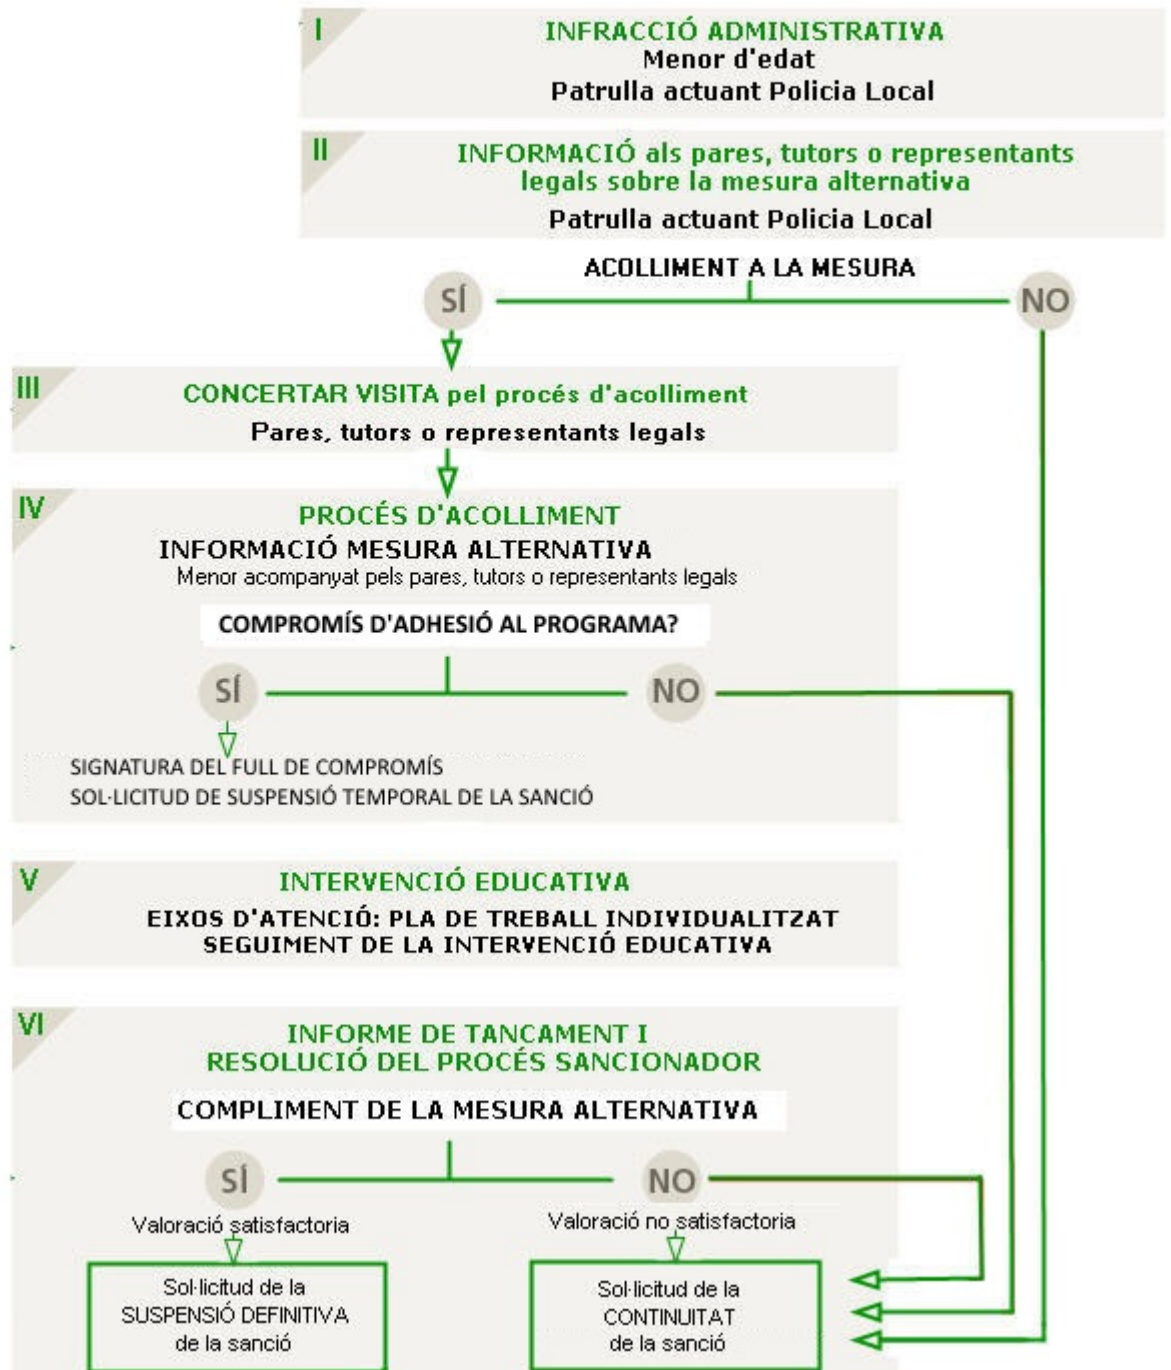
I
INFRACCIÓ ADMINISTRATIVA
Menor d'edat
Patrulla actuant Policia Local

II
INFORMACIÓ als pares, tutors o representants legals sobre la mesura alternativa
Patrulla actuant Policia Local

ACOLLIMENT A LA MESURA
SÍ
NO

III
CONCERTAR VISITA pel procés d'acolliment
Pares, tutors o representants legals

IV
PROCÉS D'ACOLLIMENT
INFORMACIÓ MESURA ALTERNATIVA
Menor acompanyat pels pares, tutors o representants legals
COMPROMÍS D'ADHESIÓ AL PROGRAMA?
SÍ
NO
SIGNATURA DEL FULL DE COMPROMÍS
SOL·LICITUD DE SUSPENSIÓ TEMPORAL DE LA SANCIÓ

V
INTERVENCIÓ EDUCATIVA
EIXOS D'ATENCIÓ: PLA DE TREBALL INDIVIDUALITZAT
SEGUIMENT DE LA INTERVENCIÓ EDUCATIVA

VI
INFORME DE TANCAMENT I
RESOLUCIÓ DEL PROCÉS SANCIONADOR
COMPLIMENT DE LA MESURA ALTERNATIVA
SÍ
NO
Valoració satisfactoria
Valoració no satisfactoria
Sol·licitud de la SUSPENSIÓ DEFINITIVA de la sanció
Sol·licitud de la CONTINUITAT de la sanció